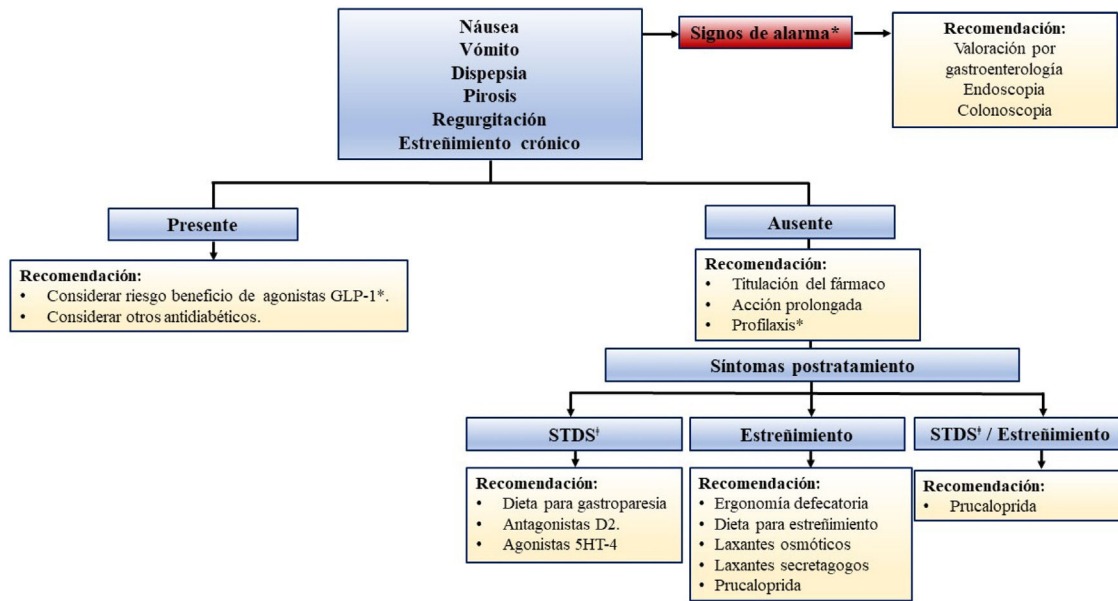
Náusea
Vómito
Dispepsia
Pirosis
Regurgitación
Estreñimiento crónico

Signos de alarma*

Recomendación:
Valoración por gastroenterología
Endoscopia
Colonoscopia

Presente

Recomendación:
• Considerar riesgo beneficio de agonistas GLP-1*.
• Considerar otros antidiabéticos.

Ausente

Recomendación:
• Titulación del fármaco
• Acción prolongada
• Profilaxis*

Síntomas postratamiento

STDS$^{ǂ}$

Recomendación:
• Dieta para gastroparesia
• Antagonistas D2.
• Agonistas 5HT-4

Estreñimiento

Recomendación:
• Ergonomía defecatoria
• Dieta para estreñimiento
• Laxantes osmóticos
• Laxantes secretagogos
• Prucaloprida

STDS$^{ǂ}$ / Estreñimiento

Recomendación:
• Prucaloprida